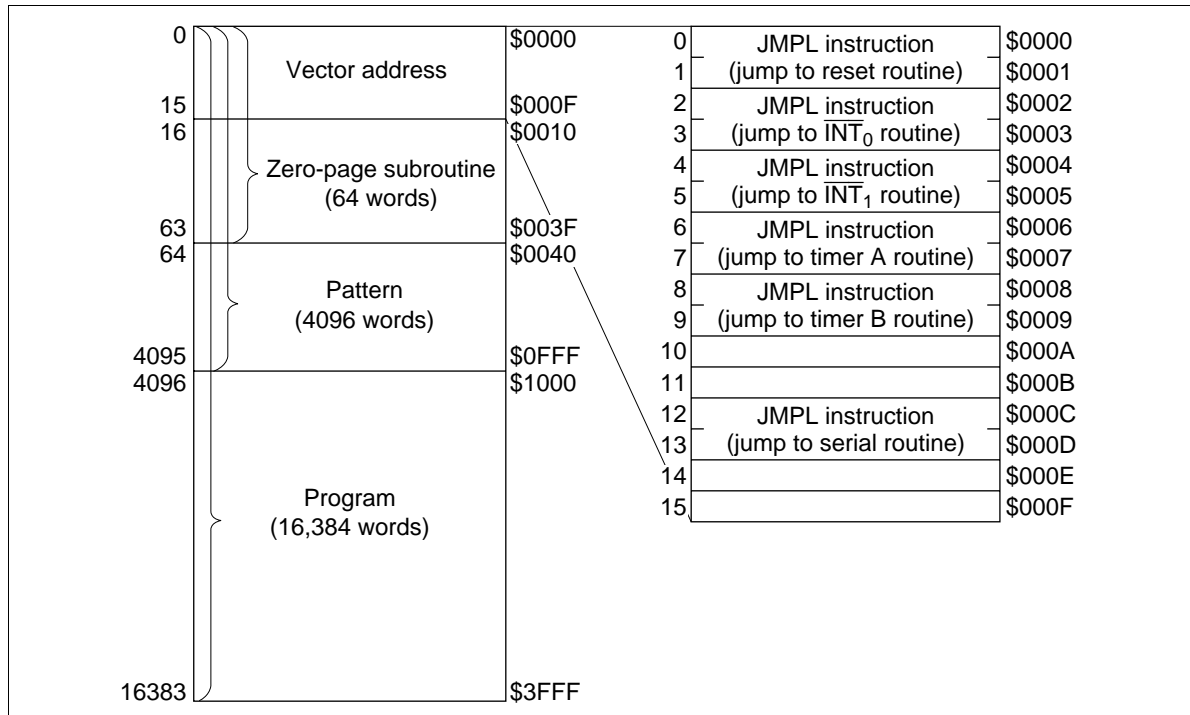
| | | |
|---|---|---|
| 0 | Vector address | \$0000 |
| 15 | | \$000F |
| 16 | Zero-page subroutine (64 words) | \$0010 |
| 63 | | \$003F |
| 64 | Pattern (4096 words) | \$0040 |
| 4095 | | \$0FFF |
| 4096 | Program (16,384 words) | \$1000 |
| 16383 | | \$3FFF |

| | | |
|---|---|---|
| 0 | JMPL instruction | \$0000 |
| 1 | (jump to reset routine) | \$0001 |
| 2 | JMPL instruction | \$0002 |
| 3 | (jump to $\overline{INT}_0$ routine) | \$0003 |
| 4 | JMPL instruction | \$0004 |
| 5 | (jump to $\overline{INT}_1$ routine) | \$0005 |
| 6 | JMPL instruction | \$0006 |
| 7 | (jump to timer A routine) | \$0007 |
| 8 | JMPL instruction | \$0008 |
| 9 | (jump to timer B routine) | \$0009 |
| 10 | | \$000A |
| 11 | | \$000B |
| 12 | JMPL instruction | \$000C |
| 13 | (jump to serial routine) | \$000D |
| 14 | | \$000E |
| 15 | | \$000F |